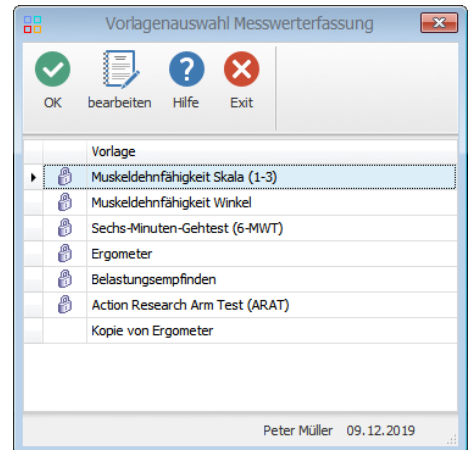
Vorlagenauswahl Messwerterfassung

OK bearbeiten Hilfe Exit

| | | Vorlage |
|---|---|---|
| | | Muskeldehnfähigkeit Skala (1-3) |
| | | Muskeldehnfähigkeit Winkel |
| | | Sechs-Minuten-Gehtest (6-MWT) |
| | | Ergometer |
| | | Belastungsempfinden |
| | | Action Research Arm Test (ARAT) |
| | | Kopie von Ergometer |

Peter Müller 09.12.2019